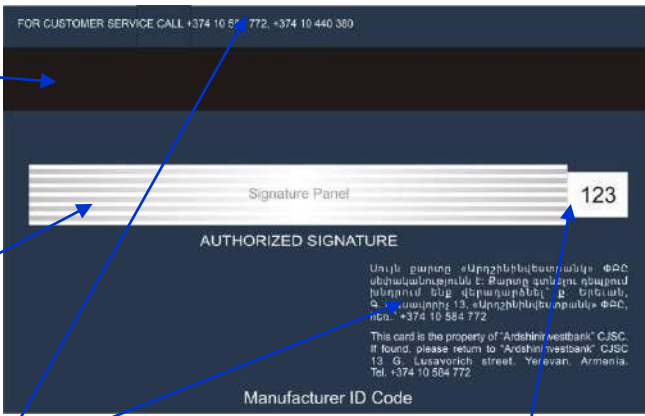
FOR CUSTOMER SERVICE CALL +374 10 584 772, +374 10 440 380

Signature Panel

123

AUTHORIZED SIGNATURE

Սույն քարտը «Արդշինինվեստբանկ» ՓԲԸ սեփականությունն է: Քարտը գտնելու դեպքում խնդրում ենք վերադարձնել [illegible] Երևան, Գ. Լուսավորիչ 13, «Արդշինինվեստբանկ» ՓԲԸ, հեռ.՝ +374 10 584 772

This card is the property of "Ardshininvestbank" CJSC. If found, please return to "Ardshininvestbank" CJSC 13 G. Lusavorich street, Yerevan, Armenia. Tel. +374 10 584 772

Manufacturer ID Code